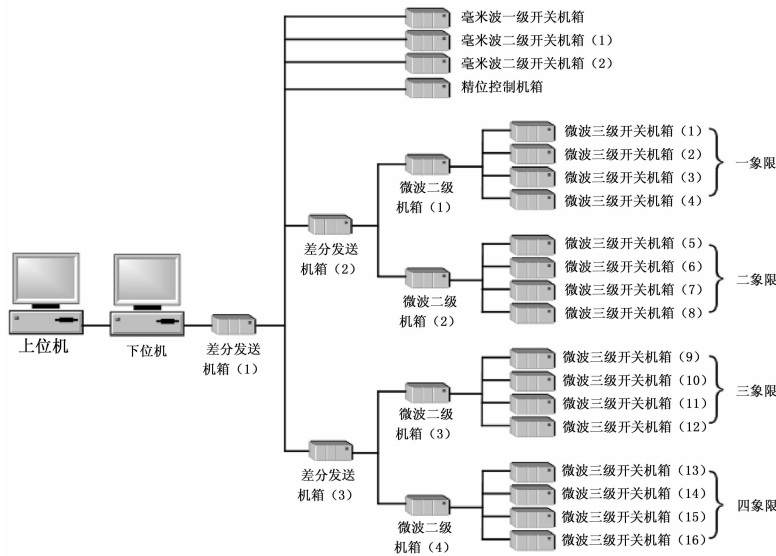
毫米波一级开关机箱
毫米波二级开关机箱（1）
毫米波二级开关机箱（2）
精位控制机箱

微波三级开关机箱（1）
微波三级开关机箱（2）
微波三级开关机箱（3）
微波三级开关机箱（4）
一象限

微波二级机箱（1）

差分发送机箱（2）

微波三级开关机箱（5）
微波三级开关机箱（6）
微波三级开关机箱（7）
微波三级开关机箱（8）
二象限

微波二级机箱（2）

上位机

下位机

差分发送机箱（1）

微波三级开关机箱（9）
微波三级开关机箱（10）
微波三级开关机箱（11）
微波三级开关机箱（12）
三象限

微波二级机箱（3）

差分发送机箱（3）

微波三级开关机箱（13）
微波三级开关机箱（14）
微波三级开关机箱（15）
微波三级开关机箱（16）
四象限

微波二级机箱（4）